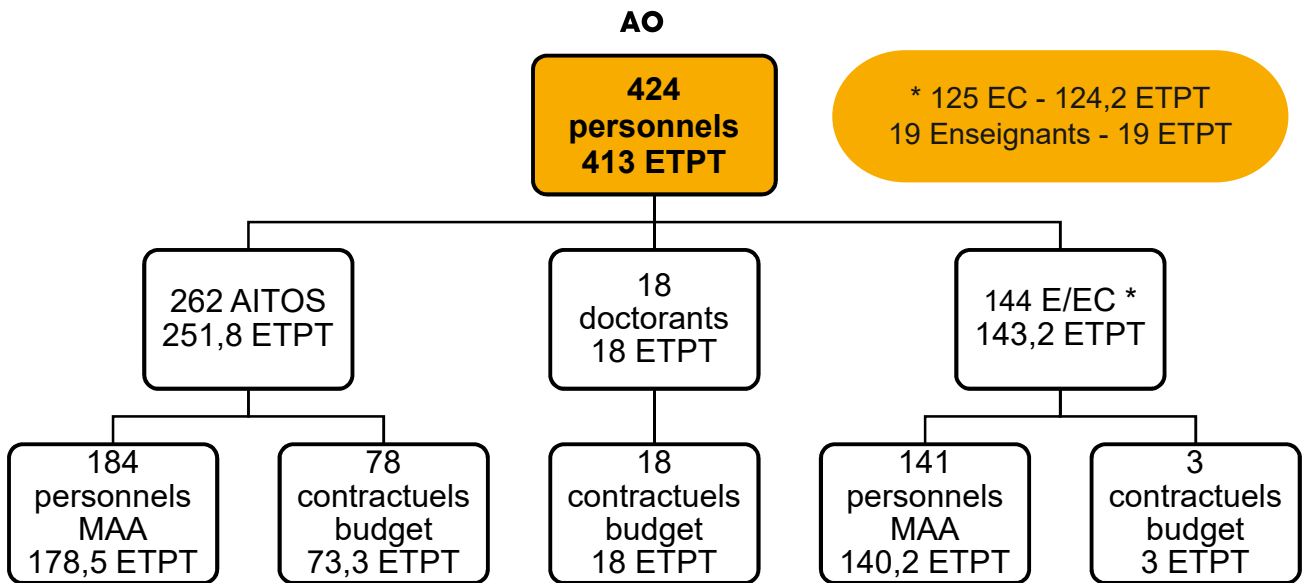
AO

424 personnels 413 ETPT

* 125 EC - 124,2 ETPT
19 Enseignants - 19 ETPT

262 AITOS 251,8 ETPT

18 doctorants 18 ETPT

144 E/EC * 143,2 ETPT

184 personnels MAA 178,5 ETPT

78 contractuels budget 73,3 ETPT

18 contractuels budget 18 ETPT

141 personnels MAA 140,2 ETPT

3 contractuels budget 3 ETPT